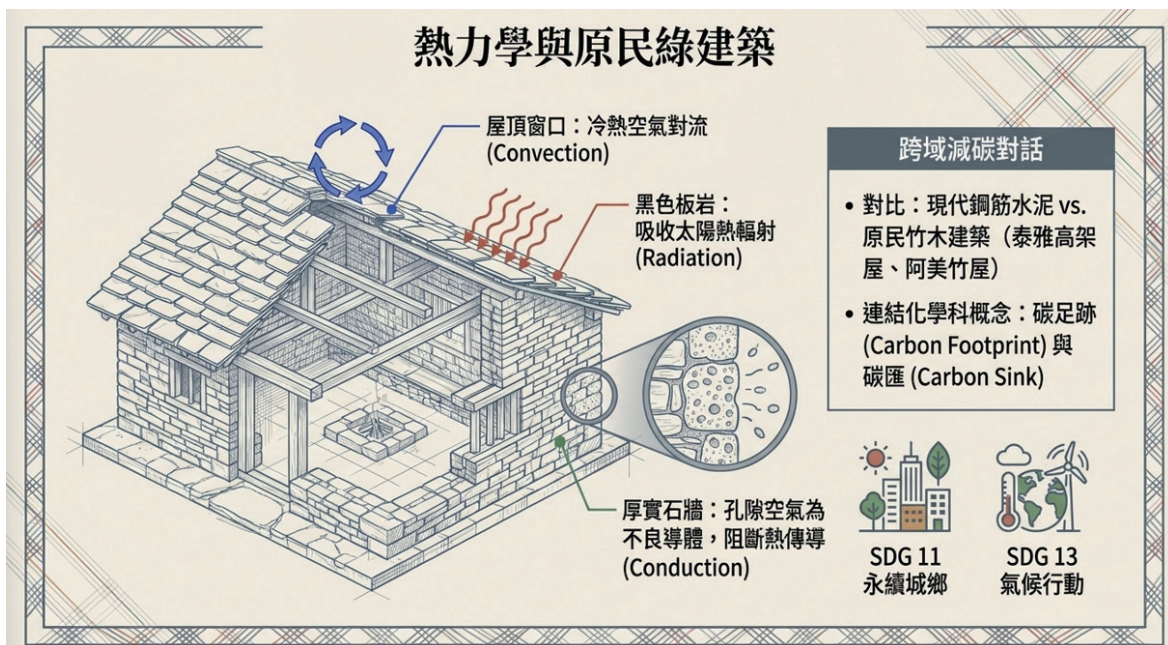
熱力學與原民綠建築

屋頂窗口：冷熱空氣對流 (Convection)

黑色板岩：吸收太陽熱輻射 (Radiation)

厚實石牆：孔隙空氣為不良導體，阻斷熱傳導 (Conduction)

跨域減碳對話

• 對比：現代鋼筋水泥 vs. 原民竹木建築（泰雅高架屋、阿美竹屋）

• 連結化學科概念：碳足跡 (Carbon Footprint) 與碳匯 (Carbon Sink)

SDG 11
永續城鄉

SDG 13
氣候行動